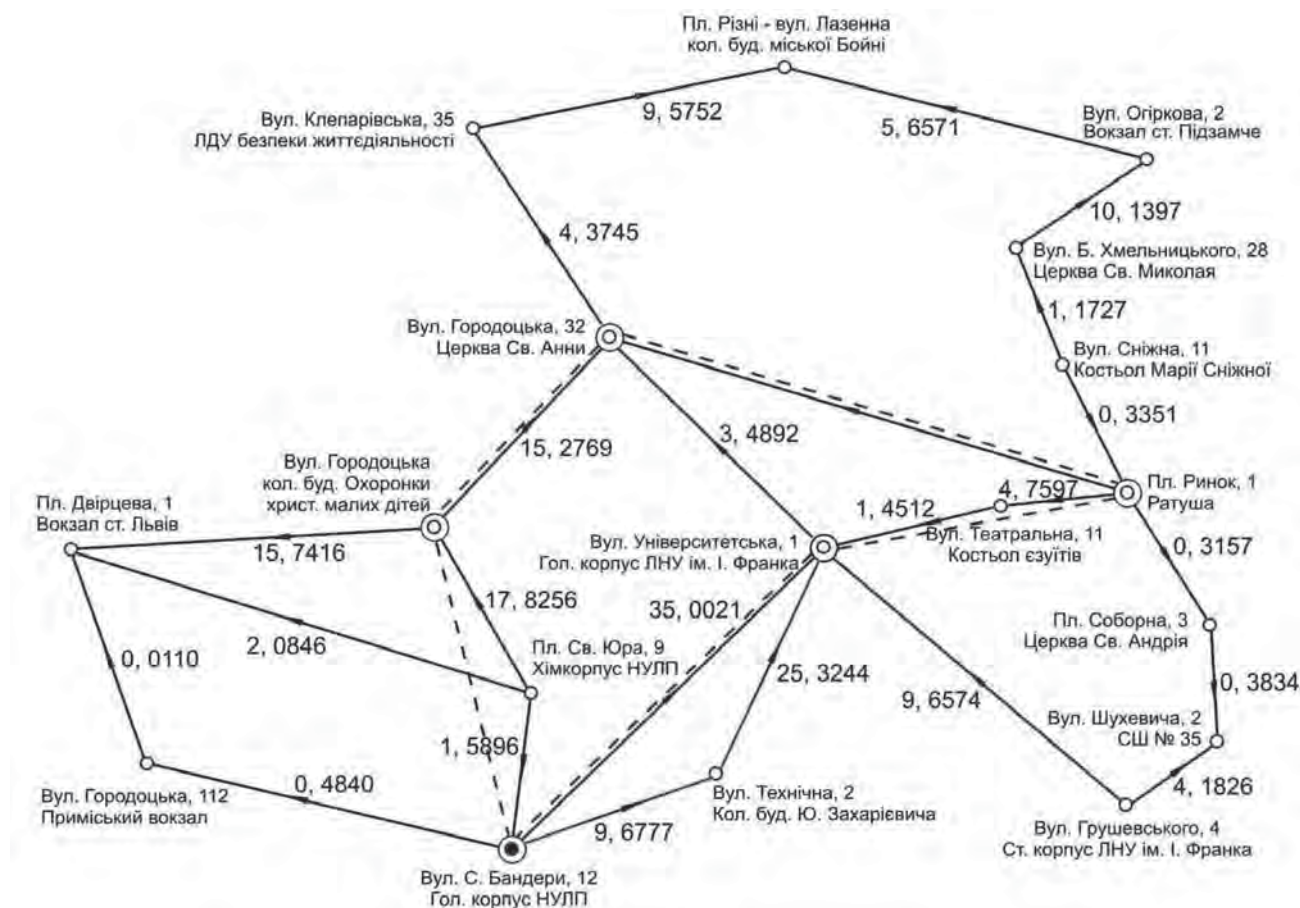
Пл. Різні - вул. Лазенна
кол. буд. міської Бойні

Вул. Клепарівська, 35
ЛДУ безпеки життєдіяльності

9, 5752

5, 6571

Вул. Огіркова, 2
Вокзал ст. Підзамче

10, 1397

Вул. Б. Хмельницького, 28
Церква Св. Миколая

4, 3745

1, 1727

Вул. Городоцька, 32
Церква Св. Анни

Вул. Сніжна, 11
Костьол Марії Сніжної

0, 3351

15, 2769

3, 4892

Вул. Городоцька
кол. буд. Охоронки
христ. малих дітей

Пл. Двірцева, 1
Вокзал ст. Львів

4, 7597

Пл. Ринок, 1
Ратуша

1, 4512

Вул. Театральна, 11
Костьол єзуїтів

15, 7416

Вул. Університетська, 1
Гол. корпус ЛНУ ім. І. Франка

0, 3157

17, 8256

35, 0021

Пл. Соборна, 3
Церква Св. Андрія

2, 0846

Пл. Св. Юра, 9
Хімкорпус НУЛП

0, 0110

25, 3244

0, 3834

9, 6574

Вул. Шухевича, 2
СШ № 35

1, 5896

Вул. Городоцька, 112
Приміський вокзал

0, 4840

Вул. Технічна, 2
Кол. буд. Ю. Захарієвича

4, 1826

9, 6777

Вул. Грушевського, 4
Ст. корпус ЛНУ ім. І. Франка

Вул. С. Бандери, 12
Гол. корпус НУЛП